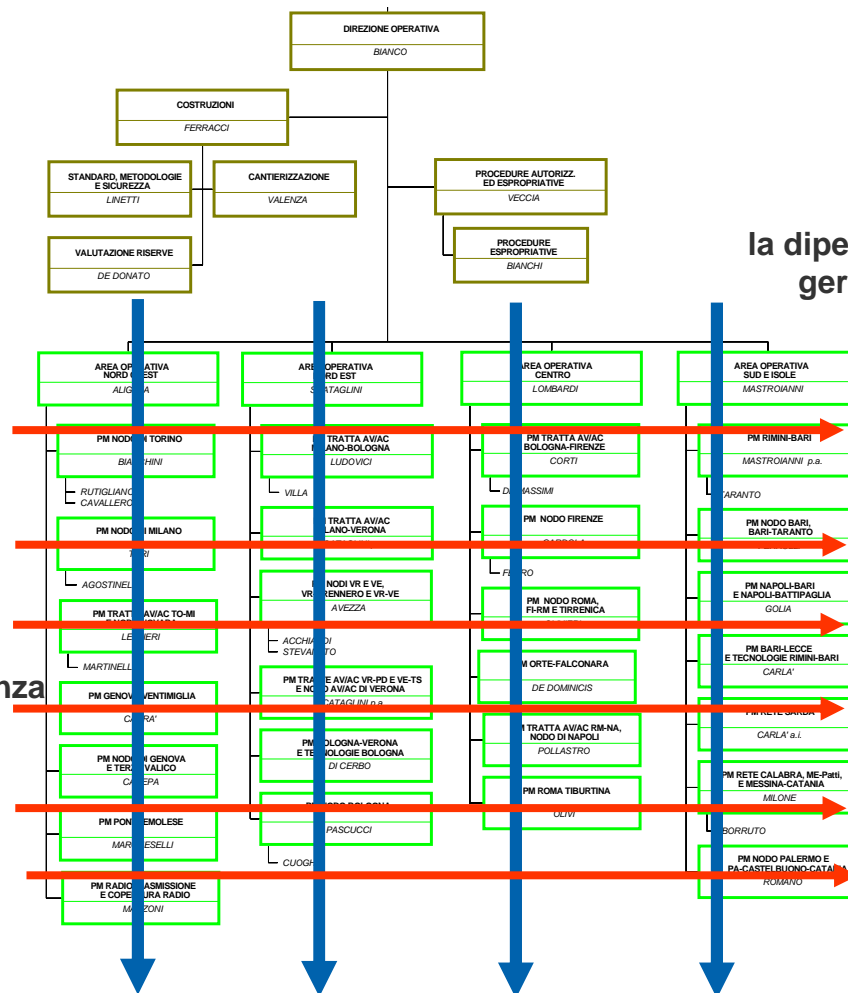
DIREZIONE OPERATIVA
BIANCO

COSTRUZIONI
FERRACCI

STANDARD, METODOLOGIE E SICUREZZA
LINETTI

CANTIERIZZAZIONE
VALENZA

VALUTAZIONE RISERVE
DE DONATO

PROCEDURE AUTORIZZ. ED ESPROPRIATIVE
VECCIA

PROCEDURE ESPROPRIATIVE
BIANCHI

la dipe
ger

nza

AREA OPERATIVA NORD OVEST
ALIGNA

PM NODO DI TORINO
BIANCHINI

RUTIGLIANO
CAVALLERO

PM NODO DI MILANO
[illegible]

AGOSTINELLI

PM TRATTA AV/AC TO-MI
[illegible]
LEONIERI

MARTINELLI

PM GENOVA-VENTIMIGLIA
CARRA'

PM NODO DI GENOVA E TERZO VALICO
CAREPA

PM PONTREMOLESE
MARCHESELLI

PM RADIOTRASMISSIONE E COPERTURA RADIO
MANZONI

AREA OPERATIVA NORD EST
SCATAGLINI

PM TRATTA AV/AC MILANO-BOLOGNA
LUDOVICI

VILLA

PM TRATTA AV/AC MILANO-VERONA
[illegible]

PM NODI VR E VE, VR-BRENNERO E VR-VE
AVEZZA

ACCHIARDI
STEVANATO

PM TRATTE AV/AC VR-PD E VE-TS E NODO AV/AC DI VERONA
SCATAGLINI p.a.

PM BOLOGNA-VERONA E TECNOLOGIE BOLOGNA
DI CERBO

PM NODO BOLOGNA
PASCUCCI

CUOGHI

AREA OPERATIVA CENTRO
LOMBARDI

PM TRATTA AV/AC BOLOGNA-FIRENZE
CORTI

DI MASSIMI

PM NODO FIRENZE
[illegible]

FIORO

PM NODO ROMA, FI-RM E TIRRENICA
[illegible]

PM ORTE-FALCONARA
DE DOMINICIS

PM TRATTA AV/AC RM-NA, NODO DI NAPOLI
POLLASTRO

PM ROMA TIBURTINA
OLIVI

AREA OPERATIVA SUD E ISOLE
MASTROIANNI

PM RIMINI-BARI
MASTROIANNI p.a.

TARANTO

PM NODO BARI, BARI-TARANTO
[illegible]

PM NAPOLI-BARI E NAPOLI-BATTIPAGLIA
GOLIA

PM BARI-LECCE E TECNOLOGIE RIMINI-BARI
CARLA'

PM RETE SARDA
CARLA' a.i.

PM RETE CALABRA, ME-Patti, E MESSINA-CATANIA
MILONE

BORRUTO

PM NODO PALERMO E PA-CASTELBUONO-CATANIA
ROMANO